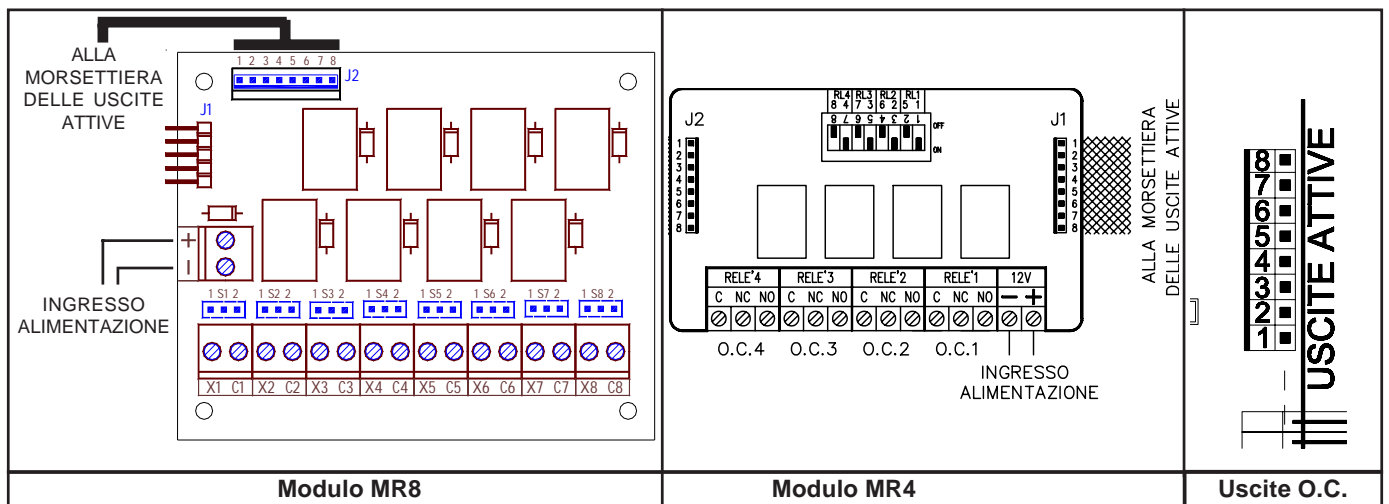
ALLA MORSETTIERA DELLE USCITE ATTIVE

1 2 3 4 5 6 7 8

J2

J1

+
|

INGRESSO ALIMENTAZIONE

1 S1 2 1 S2 2 1 S3 2 1 S4 2 1 S5 2 1 S6 2 1 S7 2 1 S8 2

X1 C1 X2 C2 X3 C3 X4 C4 X5 C5 X6 C6 X7 C7 X8 C8

RL4 8 4 RL3 7 3 RL2 6 2 RL1 5 1

8 7 6 5 4 3 2 1

OFF

ON

J2

J1

1 2 3 4 5 6 7 8

1 2 3 4 5 6 7 8

ALLA MORSETTIERA DELLE USCITE ATTIVE

| RELE'4 | | | RELE'3 | | | RELE'2 | | | RELE'1 | | | 12V | |
|---|---|---|---|---|---|---|---|---|---|---|---|---|---|
| C | NC | NO | C | NC | NO | C | NC | NO | C | NC | NO | − | + |

O.C.4 O.C.3 O.C.2 O.C.1

INGRESSO ALIMENTAZIONE

8
7
6
5
4
3
2
1

USCITE ATTIVE

Modulo MR8

Modulo MR4

Uscite O.C.